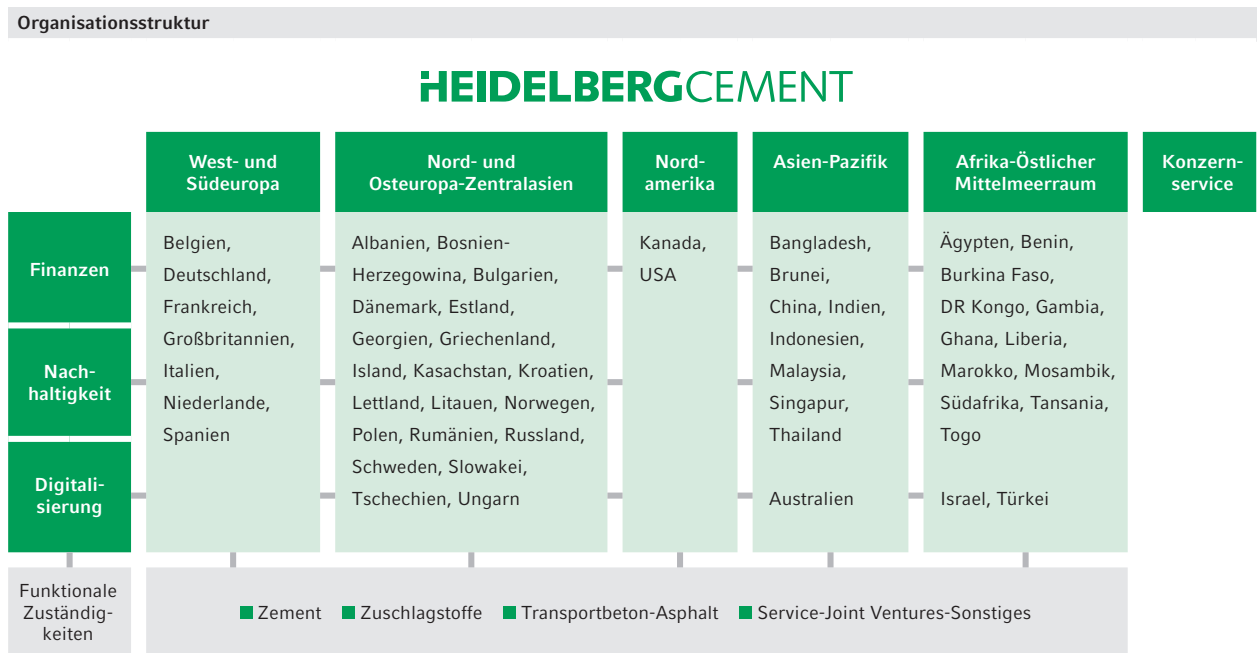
Organisationsstruktur

HEIDELBERGCEMENT

West- und Südeuropa

Nord- und Osteuropa-Zentralasien

Nordamerika

Asien-Pazifik

Afrika-Östlicher Mittelmeerraum

Konzernservice

Finanzen

Nachhaltigkeit

Digitalisierung

Belgien, Deutschland, Frankreich, Großbritannien, Italien, Niederlande, Spanien

Albanien, Bosnien-Herzegowina, Bulgarien, Dänemark, Estland, Georgien, Griechenland, Island, Kasachstan, Kroatien, Lettland, Litauen, Norwegen, Polen, Rumänien, Russland, Schweden, Slowakei, Tschechien, Ungarn

Kanada, USA

Bangladesh, Brunei, China, Indien, Indonesien, Malaysia, Singapur, Thailand

Australien

Ägypten, Benin, Burkina Faso, DR Kongo, Gambia, Ghana, Liberia, Marokko, Mosambik, Südafrika, Tansania, Togo

Israel, Türkei

Funktionale Zuständigkeiten

Zement Zuschlagstoffe Transportbeton-Asphalt Service-Joint Ventures-Sonstiges